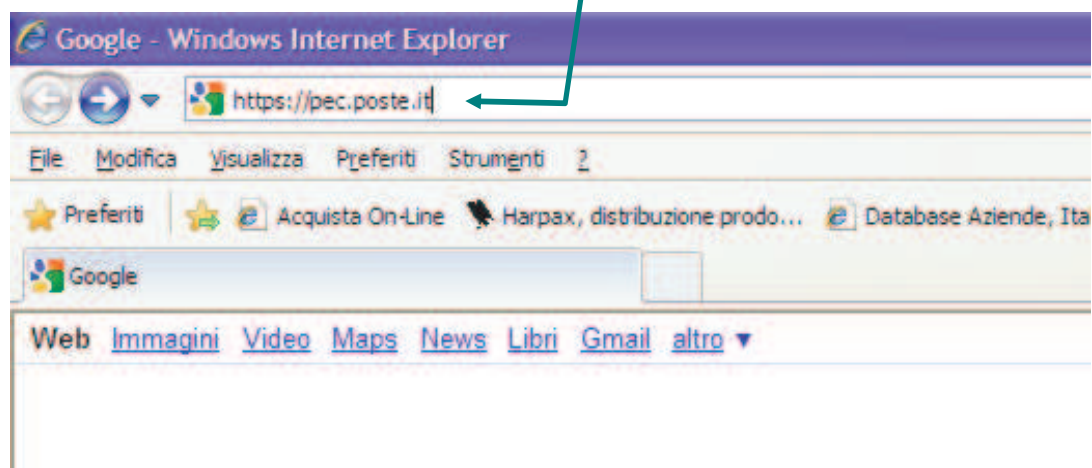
Google - Windows Internet Explorer

https://pec.poste.it

File Modifica Visualizza Preferiti Strumenti ?

Preferiti Acquista On-Line Harpax, distribuzione prodo... Database Aziende, Ita

Google

Web Immagini Video Maps News Libri Gmail altro ▼